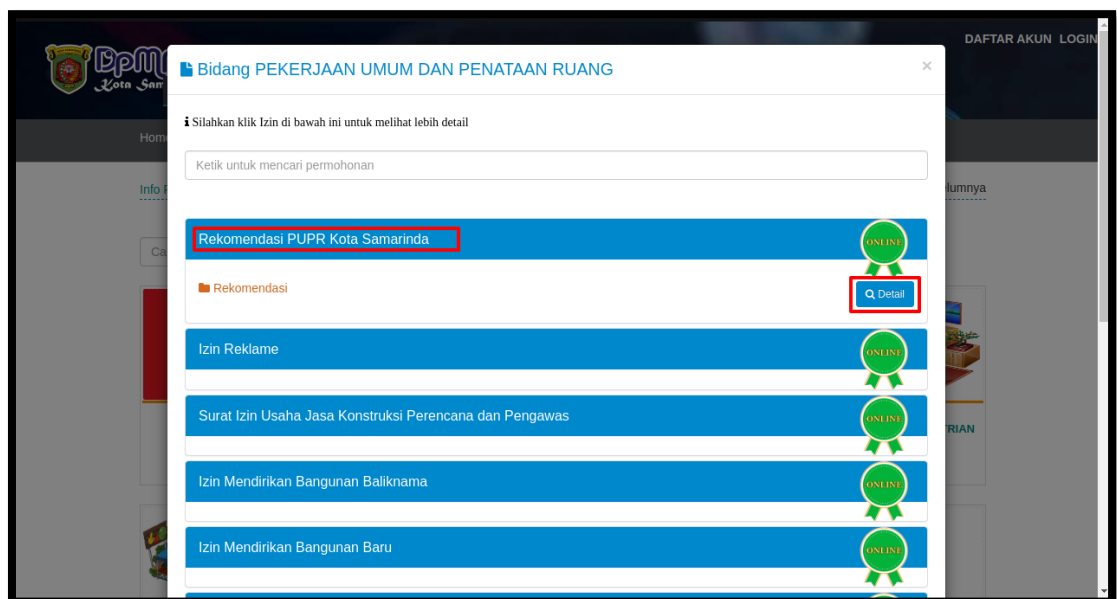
DPM
Kota Sam

DAFTAR AKUN LOGIN

Home

Info

lumnya

Ca

TRIAN

Bidang PEKERJAAN UMUM DAN PENATAAN RUANG

×

Silahkan klik Izin di bawah ini untuk melihat lebih detail

Ketik untuk mencari permohonan

Rekomendasi PUPR Kota Samarinda

ONLINE

Rekomendasi

Detail

Izin Reklame

ONLINE

Surat Izin Usaha Jasa Konstruksi Perencana dan Pengawas

ONLINE

Izin Mendirikan Bangunan Baliknama

ONLINE

Izin Mendirikan Bangunan Baru

ONLINE